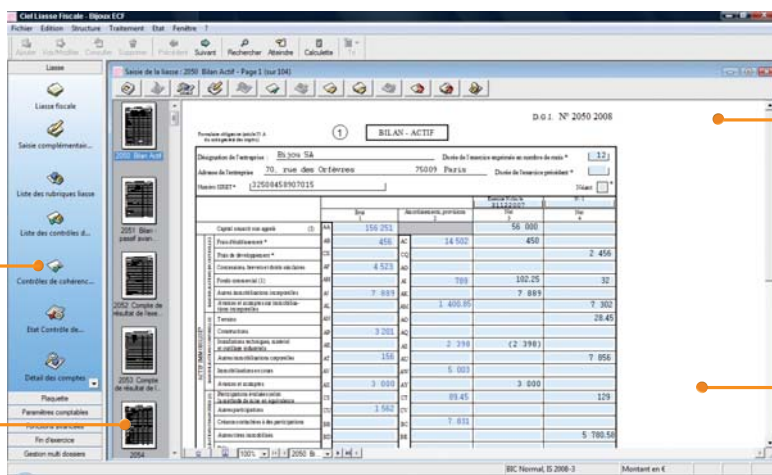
Ciel Liasse Fiscale - Bijoux ECF

Fichier Edition Structure Traitement Etat Fenêtre ?

Ajouter Voir/Modifier Consulter Supprimer Précédent Suivant Rechercher Atteindre Calculette

Liasse

Liasse fiscale

Saisie complémentair...

Liste des rubriques liasse

Liste des contrôles d...

Contrôles de cohérenc...

Etat Contrôle de...

Détail des comptes

Plaquette

Paramètres comptables

Fonctions avancées

Fin d'exercice

Gestion multi dossiers

Saisie de la liasse : 2050 Bilan Actif - Page 1 (sur 104)

2050 Bilan Actif

2051 Bilan passif avan...

2052 Compte de résultat de l'exe...

2053 Compte de résultat de l'...

2054

D.G.I. N° 2050 2008

1

BILAN - ACTIF

Désignation de l'entreprise Bijou SA

Durée de l'exercice exprimée en nombre de mois * 12

Adresse de l'entreprise 70, rue des Orfèvres 75009 Paris

Durée de l'exercice précédent *

Numéro SIRET * 32508458907015

Néant

| | | Brut 1 | | Amortissements, provisions 2 | Net 3 | Net 4 |
|---|---|---|---|---|---|---|
| Capital souscrit non appelé | AA | 156 251 | | | 56 000 | |
| Frais d'établissement * | AB | 456 | AC | 14 502 | 450 | |
| Frais de développement * | CX | | CQ | | | 2 456 |
| Concessions, brevets et droits similaires | AF | 4 523 | AG | | | |
| Fonds commercial (1) | AH | | AI | 789 | 102.25 | 32 |
| Autres immobilisations incorporelles | AJ | 7 889 | AK | | 7 889 | |
| Avances et acomptes sur immobilisations incorporelles | AL | | AM | 1 400.85 | | 7 302 |
| Terrains | AN | | AO | | | 28.45 |
| Constructions | AP | 3 201 | AQ | | | |
| Installations techniques, matériel et outillage industriels | AR | | AS | 2 398 | (2 398) | |
| Autres immobilisations corporelles | AT | 156 | AU | | | 7 856 |
| Immobilisations en cours | AV | | AW | 5 003 | | |
| Avances et acomptes | AX | 3 000 | AY | | 3 000 | |
| Participations évaluées selon la méthode de mise en équivalence | CS | | CT | 89.45 | | 129 |
| Autres participations | CU | 1 562 | CV | | | |
| Créances rattachées à des participations | BB | | BC | 7 031 | | |
| Autres titres immobilisés | BD | | BE | | | 5 780.58 |

ACTIF IMMOBILISÉ

100% 2050 Bi...

BIC Normal, IS 2008-3 Montant en €